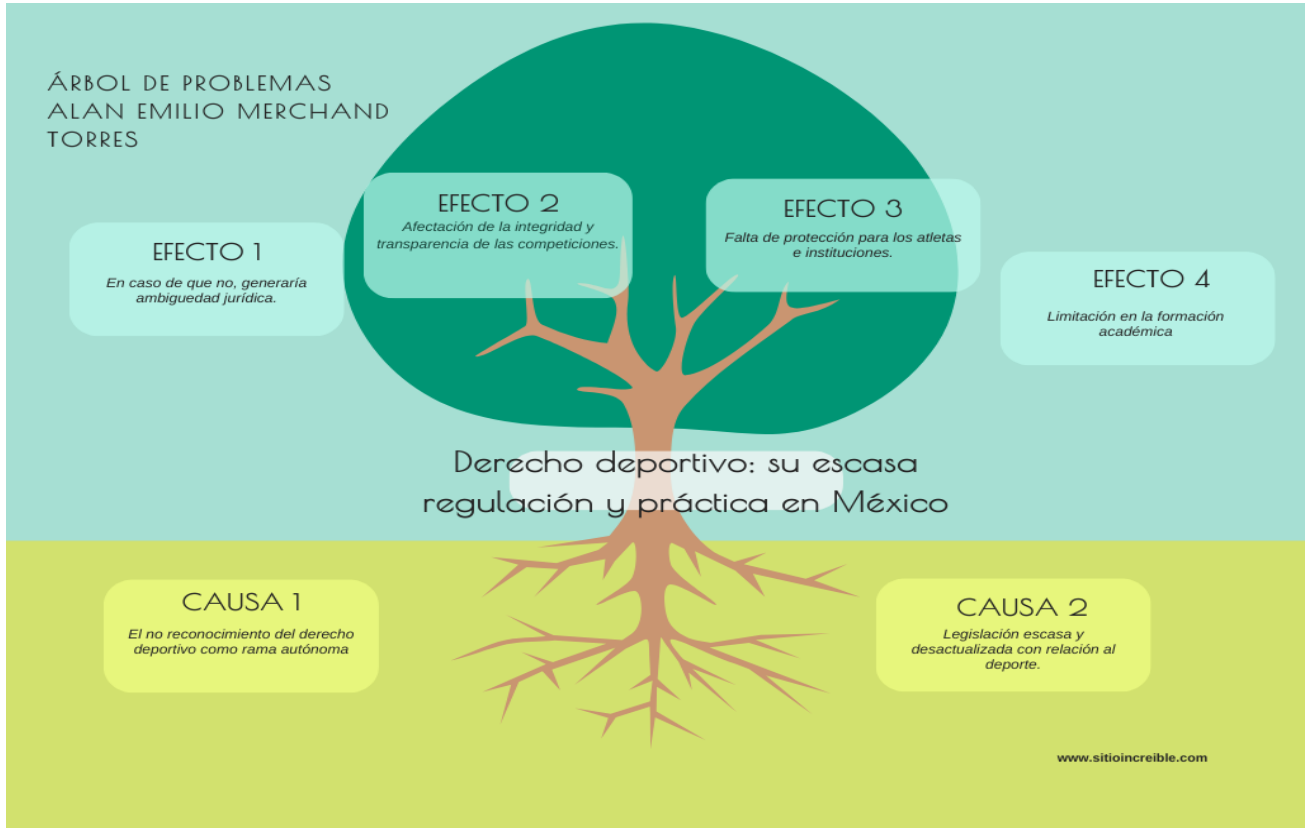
ÁRBOL DE PROBLEMAS
ALAN EMILIO MERCHAND TORRES

EFECTO 1
En caso de que no, generaría ambiguedad jurídica.

EFECTO 2
Afectación de la integridad y transparencia de las competiciones.

EFECTO 3
Falta de protección para los atletas e instituciones.

EFECTO 4
Limitación en la formación académica

Derecho deportivo: su escasa regulación y práctica en México

CAUSA 1
El no reconocimiento del derecho deportivo como rama autónoma

CAUSA 2
Legislación escasa y desactualizada con relación al deporte.

www.sitioincreible.com